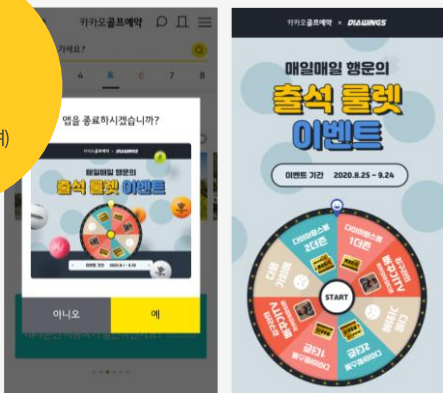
카카오골프예약
가세요?
4 5 6 7 8
앱을 종료하시겠습니까?
카카오골프예약 × DIAWINGS
매일매일 행운의
출석 룰렛 이벤트
이벤트 기간 2020.8.4 ~ 8.31
아니오
예

카카오골프예약 × DIAWINGS
매일매일 행운의
출석 룰렛
이벤트
이벤트 기간 2020.8.25 ~ 9.24
START
다이아윙스볼 3더즌
다이아윙스볼 1더즌
다음 기회에
골프TV 월정액권
다음 기회에
스타벅스 기프티콘
골타2 월정액권
골타 월정액권
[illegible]